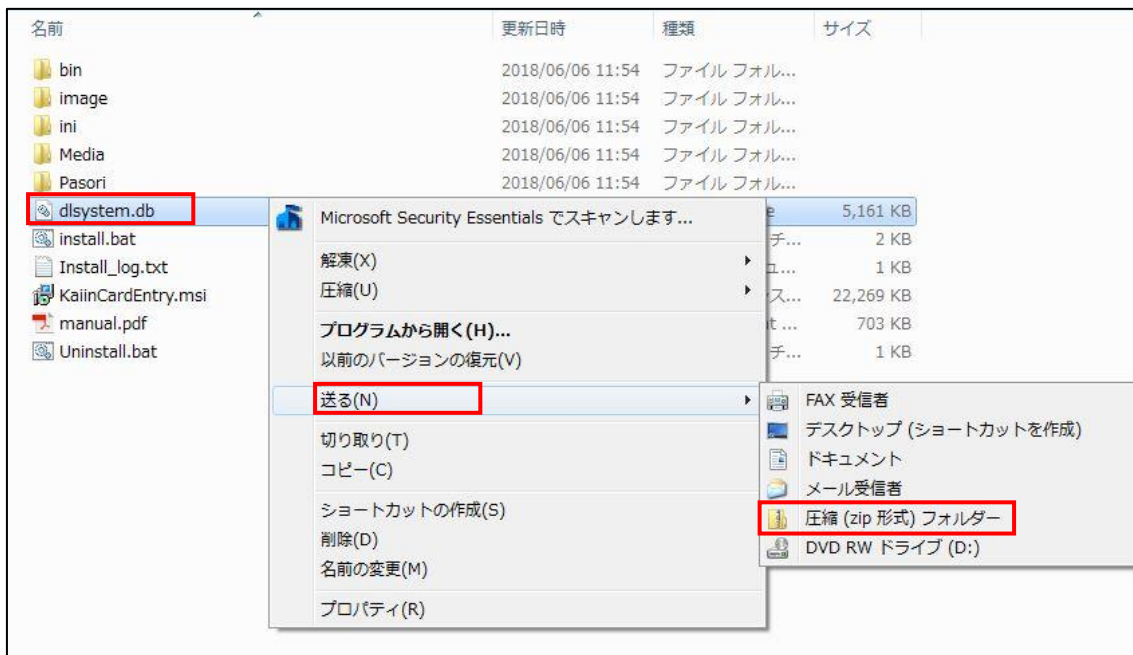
| 名前 | 更新日時 | 種類 | サイズ |
|---|---|---|---|
| bin | 2018/06/06 11:54 | ファイル フォル... | |
| image | 2018/06/06 11:54 | ファイル フォル... | |
| ini | 2018/06/06 11:54 | ファイル フォル... | |
| Media | 2018/06/06 11:54 | ファイル フォル... | |
| Pasori | 2018/06/06 11:54 | ファイル フォル... | |
| dlsystem.db | | e | 5,161 KB |
| install.bat | | チ... | 2 KB |
| Install_log.txt | | ュ... | 1 KB |
| KaiinCardEntry.msi | | ス... | 22,269 KB |
| manual.pdf | | t ... | 703 KB |
| Uninstall.bat | | チ... | 1 KB |

Microsoft Security Essentials でスキャンします...
解凍(X)
圧縮(U)
プログラムから開く(H)...
以前のバージョンの復元(V)
送る(N)
切り取り(T)
コピー(C)
ショートカットの作成(S)
削除(D)
名前の変更(M)
プロパティ(R)

FAX 受信者
デスクトップ (ショートカットを作成)
ドキュメント
メール受信者
圧縮 (zip 形式) フォルダー
DVD RW ドライブ (D:)